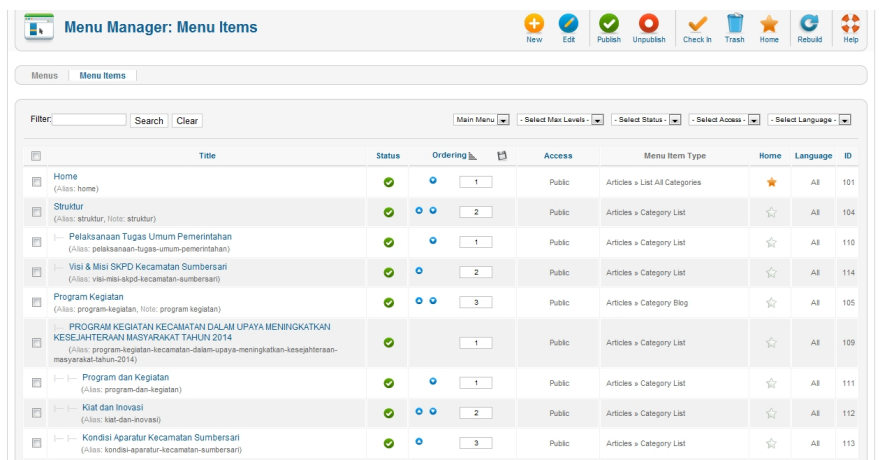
Menu Manager: Menu Items

New Edit Publish Unpublish Check In Trash Home Rebuild Help

Menus Menu Items

Filter: Search Clear

Main Menu - Select Max Levels - - Select Status - - Select Access - - Select Language -

| | Title | Status | Ordering | Access | Menu Item Type | Home | Language | ID |
|---|---|---|---|---|---|---|---|---|
| | Home (Alias: home) | | 1 | Public | Articles » List All Categories | | All | 101 |
| | Struktur (Alias: struktur, Note: struktur) | | 2 | Public | Articles » Category List | | All | 104 |
| | Pelaksanaan Tugas Umum Pemerintahan (Alias: pelaksanaan-tugas-umum-pemerintahan) | | 1 | Public | Articles » Category List | | All | 110 |
| | Visi & Misi SKPD Kecamatan Sumbersari (Alias: visi-misi-skpd-kecamatan-sumbersari) | | 2 | Public | Articles » Category List | | All | 114 |
| | Program Kegiatan (Alias: program-kegiatan, Note: program kegiatan) | | 3 | Public | Articles » Category Blog | | All | 105 |
| | PROGRAM KEGIATAN KECAMATAN DALAM UPAYA MENINGKATKAN KESEJAHTERAAN MASYARAKAT TAHUN 2014 (Alias: program-kegiatan-kecamatan-dalam-upaya-meningkatkan-kesejahteraan-masyarakat-tahun-2014) | | 1 | Public | Articles » Category List | | All | 109 |
| | Program dan Kegiatan (Alias: program-dan-kegiatan) | | 1 | Public | Articles » Category List | | All | 111 |
| | Kiat dan Inovasi (Alias: kiat-dan-inovasi) | | 2 | Public | Articles » Category List | | All | 112 |
| | Kondisi Aparatur Kecamatan Sumbersari (Alias: kondisi-aparatur-kecamatan-sumbersari) | | 3 | Public | Articles » Category List | | All | 113 |